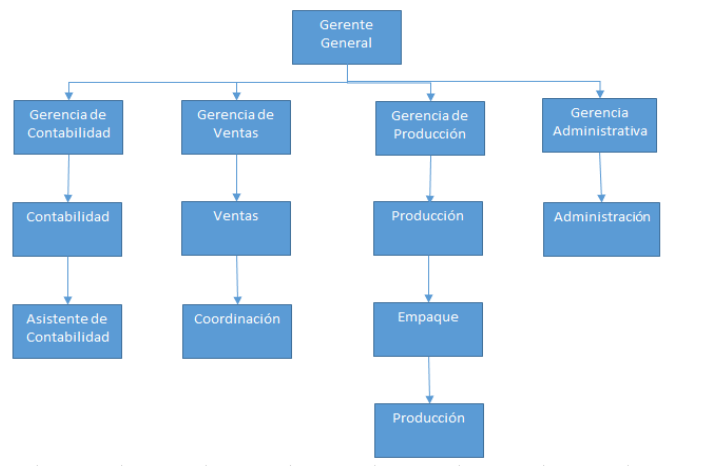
Gerente General

Gerencia de Contabilidad

Gerencia de Ventas

Gerencia de Producción

Gerencia Administrativa

Contabilidad

Ventas

Producción

Administración

Asistente de Contabilidad

Coordinación

Empaque

Producción